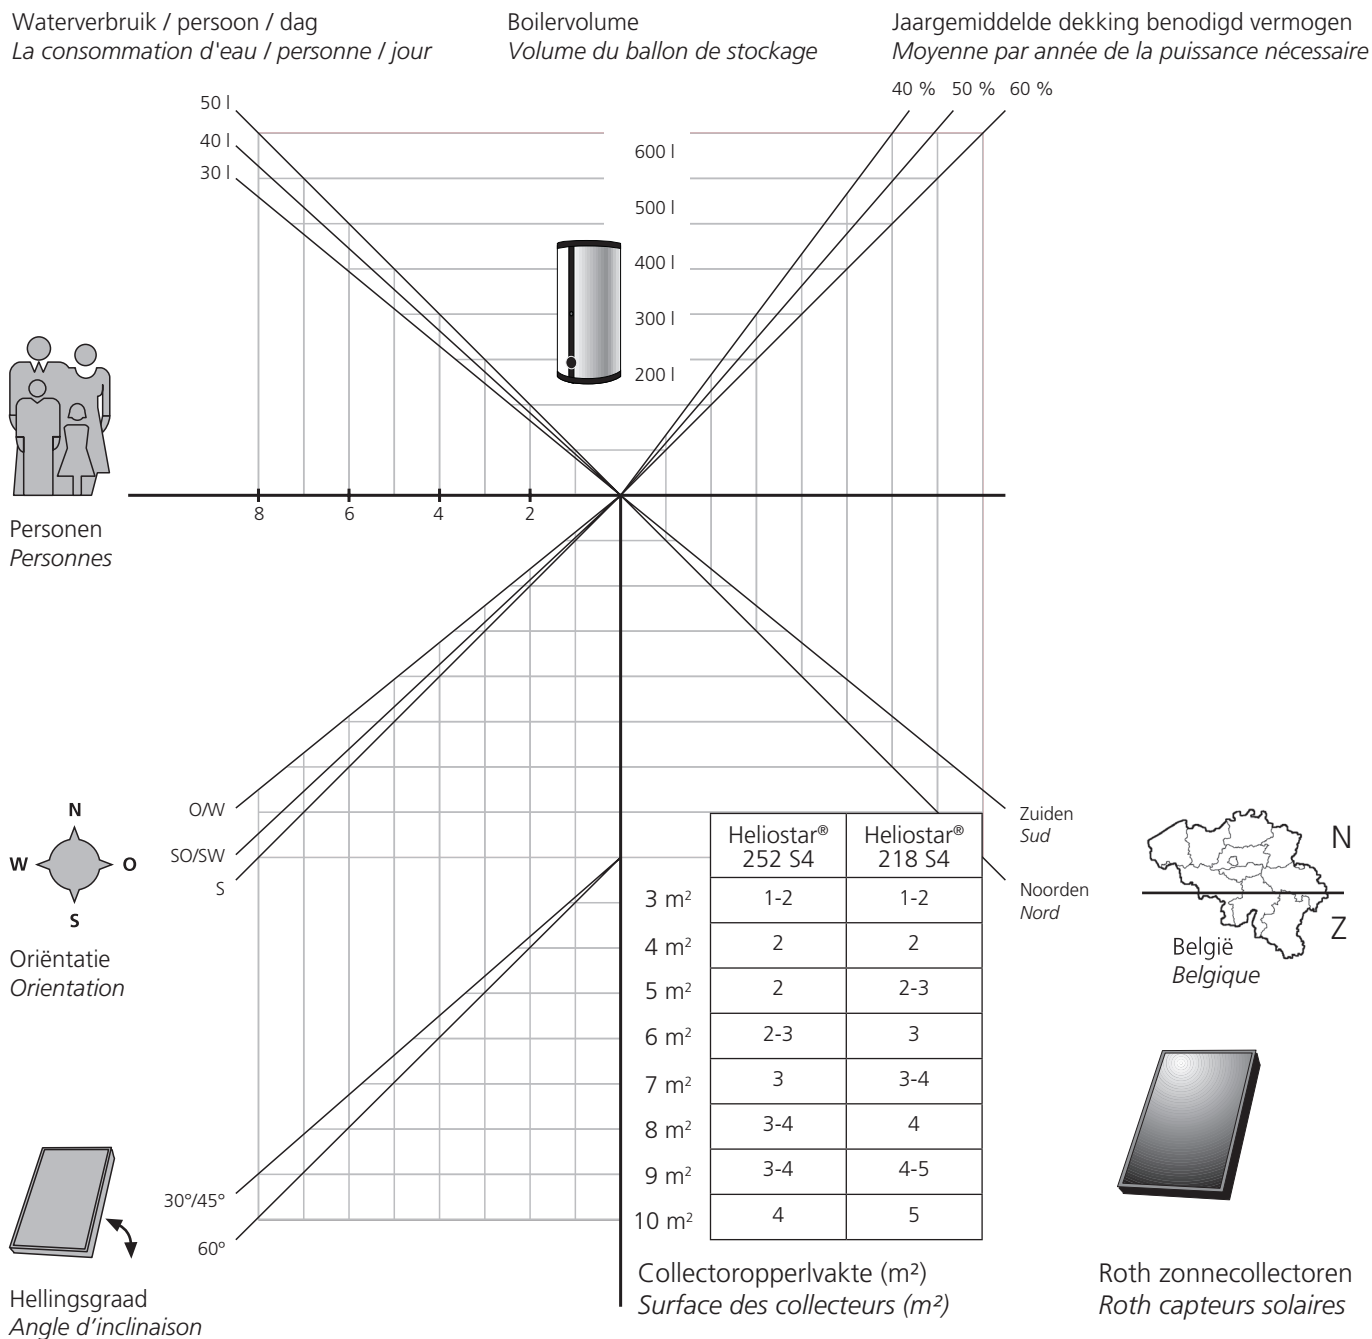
Waterverbruik / persoon / dag
*La consommation d'eau / personne / jour*

Boilervolume
*Volume du ballon de stockage*

Jaargemiddelde dekking benodigd vermogen
*Moyenne par année de la puissance nécessaire*

40 % 50 % 60 %

50 l
40 l
30 l

600 l
500 l
400 l
300 l
200 l

8 6 4 2

Personen
*Personnes*

O/W
SO/SW
S

N
W O
S

Oriëntatie
*Orientation*

Zuiden
*Sud*

Noorden
*Nord*

N
Z
België
*Belgique*

| | Heliostar® 252 S4 | Heliostar® 218 S4 |
|---|---|---|
| 3 m² | 1-2 | 1-2 |
| 4 m² | 2 | 2 |
| 5 m² | 2 | 2-3 |
| 6 m² | 2-3 | 3 |
| 7 m² | 3 | 3-4 |
| 8 m² | 3-4 | 4 |
| 9 m² | 3-4 | 4-5 |
| 10 m² | 4 | 5 |

30°/45°
60°

Hellingsgraad
*Angle d'inclinaison*

Collectoropperlvakte (m²)
*Surface des collecteurs (m²)*

Roth zonnecollectoren
*Roth capteurs solaires*